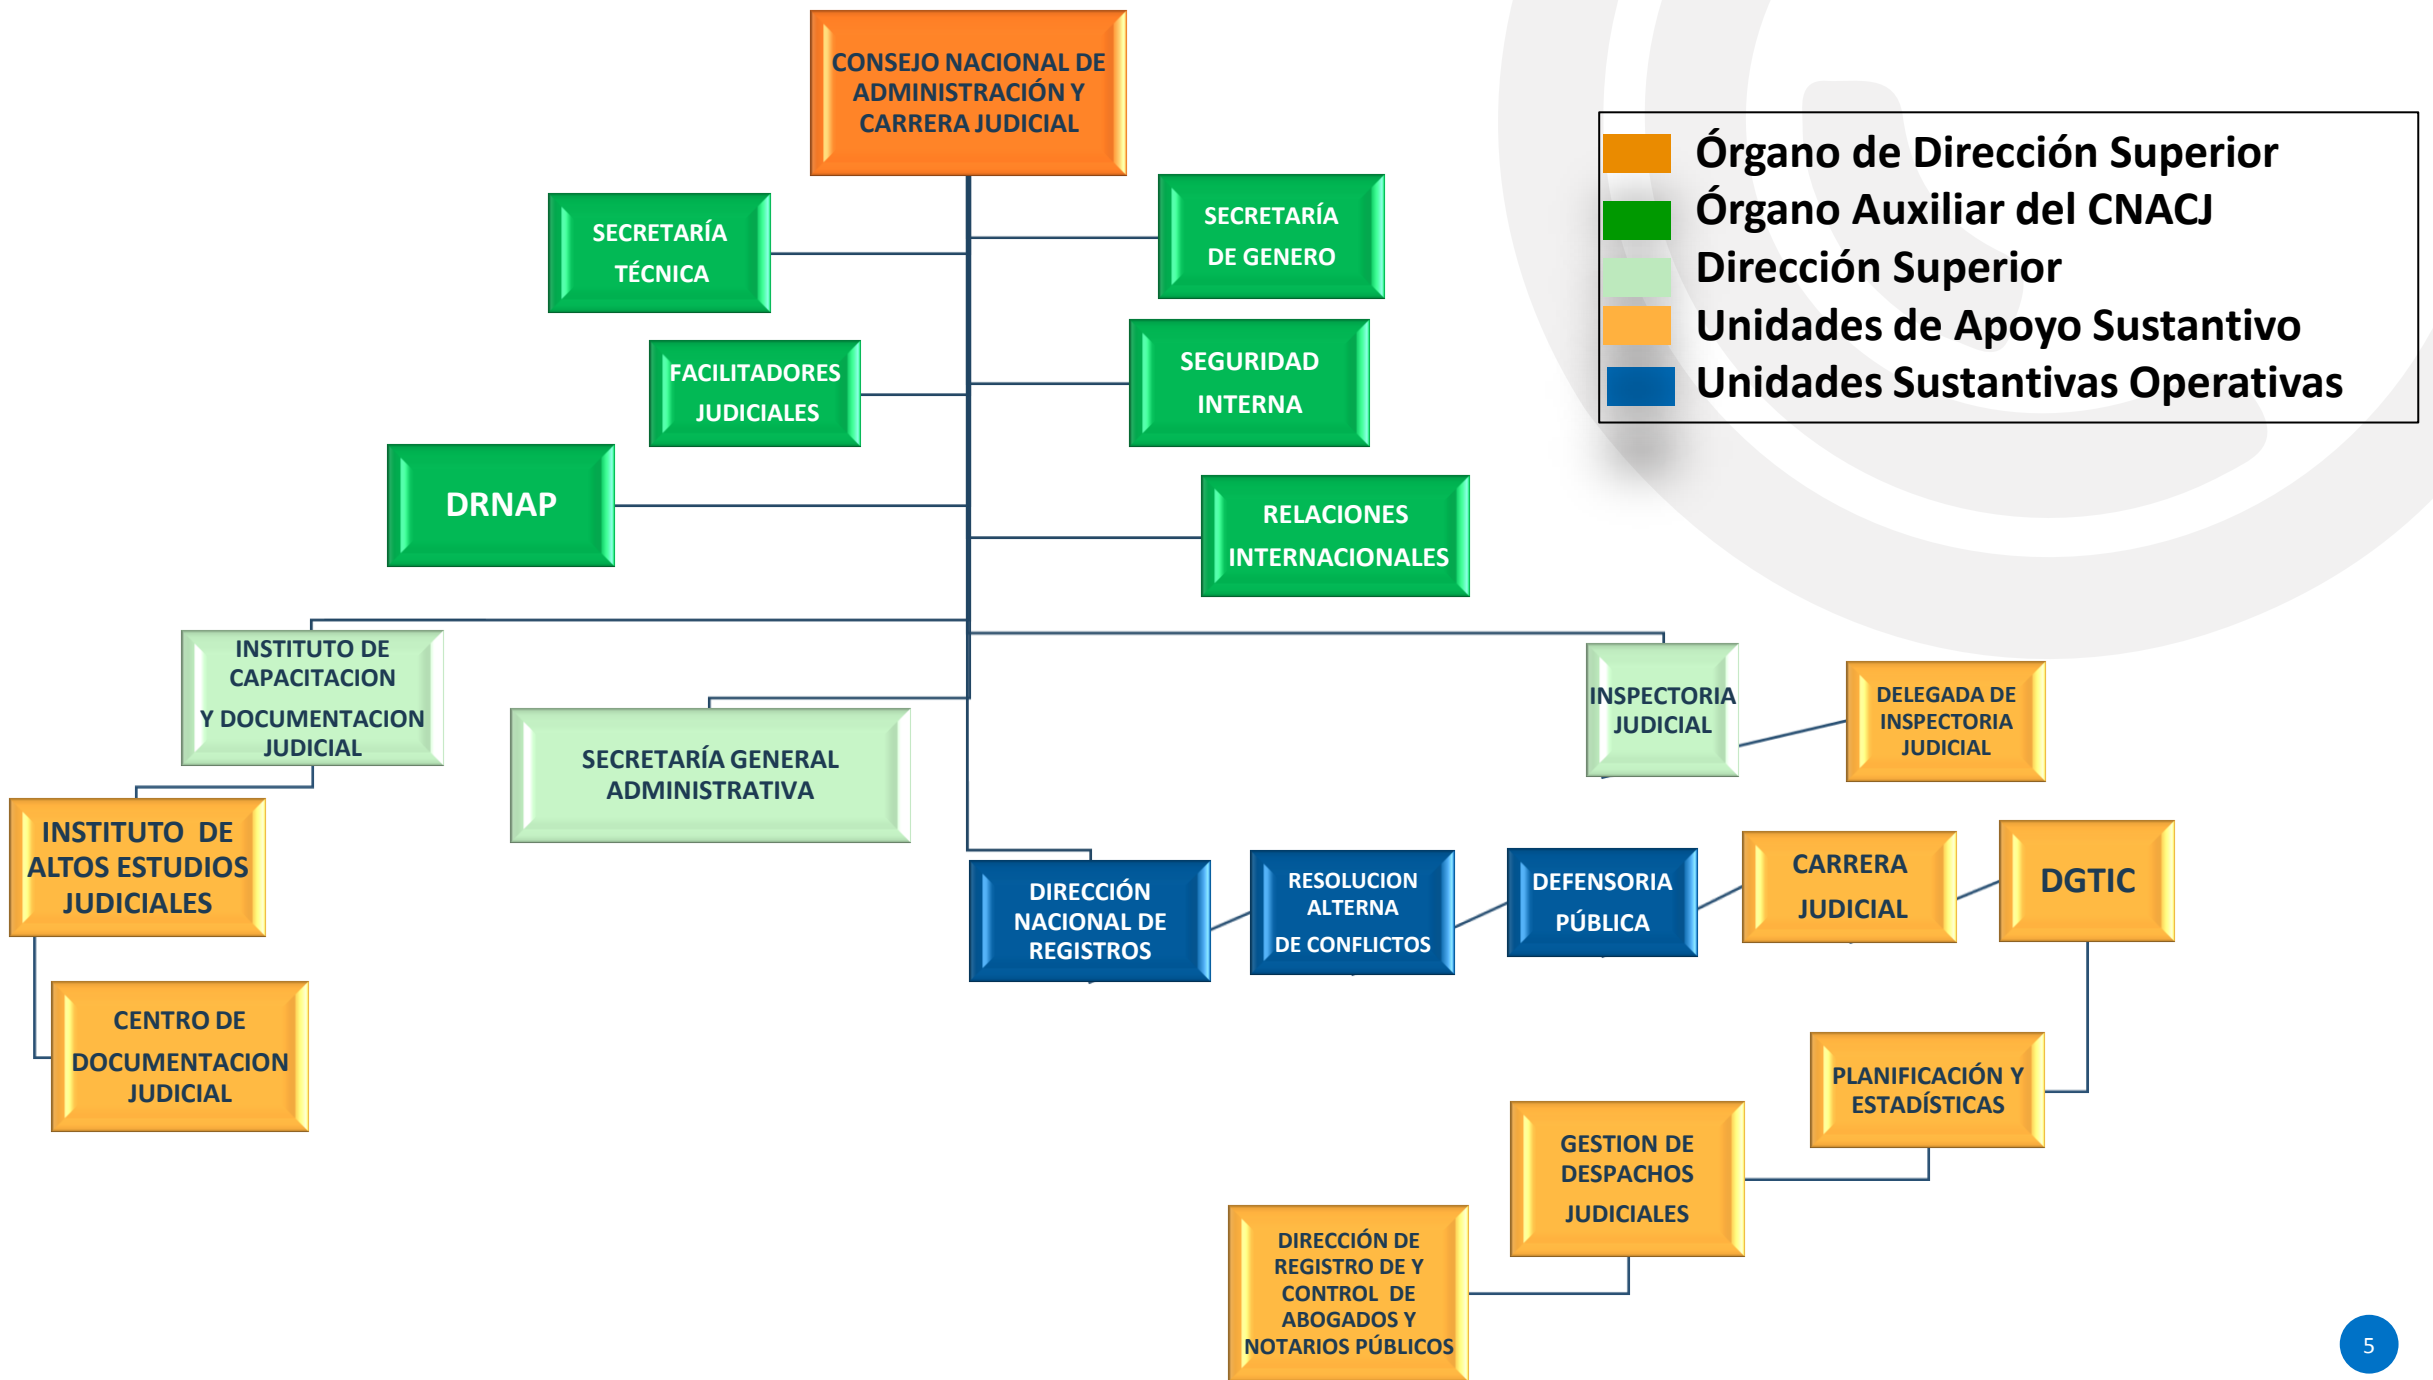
CONSEJO NACIONAL DE ADMINISTRACIÓN Y CARRERA JUDICIAL

Órgano de Dirección Superior
Órgano Auxiliar del CNACJ
Dirección Superior
Unidades de Apoyo Sustantivo
Unidades Sustantivas Operativas

SECRETARÍA TÉCNICA

SECRETARÍA DE GENERO

FACILITADORES JUDICIALES

SEGURIDAD INTERNA

DRNAP

RELACIONES INTERNACIONALES

INSTITUTO DE CAPACITACION Y DOCUMENTACION JUDICIAL

SECRETARÍA GENERAL ADMINISTRATIVA

INSPECTORIA JUDICIAL

DELEGADA DE INSPECTORIA JUDICIAL

INSTITUTO DE ALTOS ESTUDIOS JUDICIALES

CENTRO DE DOCUMENTACION JUDICIAL

DIRECCIÓN NACIONAL DE REGISTROS

RESOLUCION ALTERNA DE CONFLICTOS

DEFENSORIA PÚBLICA

CARRERA JUDICIAL

DGTIC

PLANIFICACIÓN Y ESTADÍSTICAS

GESTION DE DESPACHOS JUDICIALES

DIRECCIÓN DE REGISTRO DE Y CONTROL DE ABOGADOS Y NOTARIOS PÚBLICOS

5